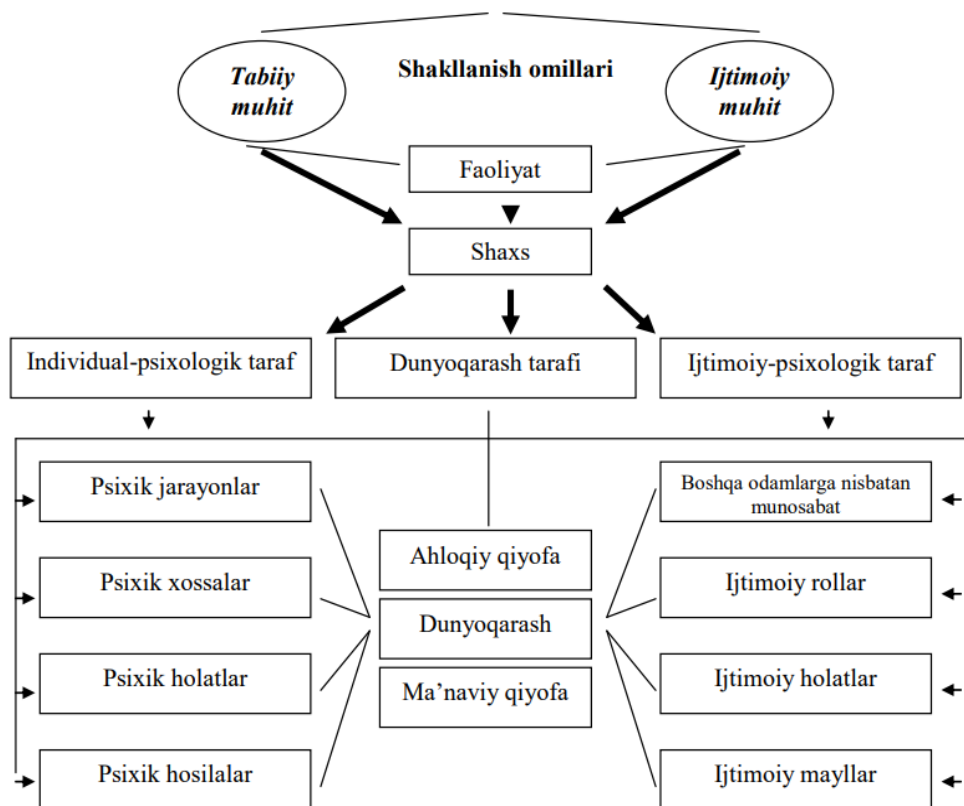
Shakllanish omillari

Tabiiy muhit

Ijtimoiy muhit

Faoliyat

Shaxs

Individual-psixologik taraf

Dunyoqarash tarafi

Ijtimoiy-psixologik taraf

Psixik jarayonlar

Psixik xossalar

Psixik holatlar

Psixik hosilalar

Ahloqiy qiyofa

Dunyoqarash

Ma’naviy qiyofa

Boshqa odamlarga nisbatan munosabat

Ijtimoiy rollar

Ijtimoiy holatlar

Ijtimoiy mayllar